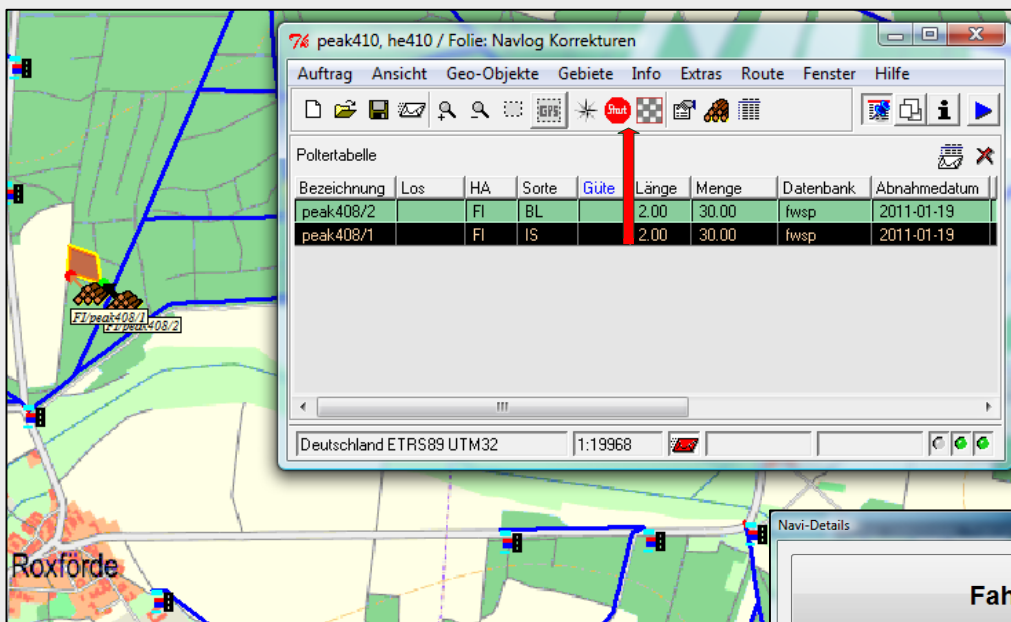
peak410, he410 / Folie: Navlog Korrekturen

Auftrag Ansicht Geo-Objekte Gebiete Info Extras Route Fenster Hilfe

GPS Start

Poltertabelle

| Bezeichnung | Los | HA | Sorte | Güte | Länge | Menge | Datenbank | Abnahmedatum |
|---|---|---|---|---|---|---|---|---|
| peak408/2 | | FI | BL | | 2.00 | 30.00 | fwsp | 2011-01-19 |
| peak408/1 | | FI | IS | | 2.00 | 30.00 | fwsp | 2011-01-19 |

Deutschland ETRS89 UTM32 1:19968

FI/peak408/1
FI/peak408/2

Roxförde

Navi-Details

Fah